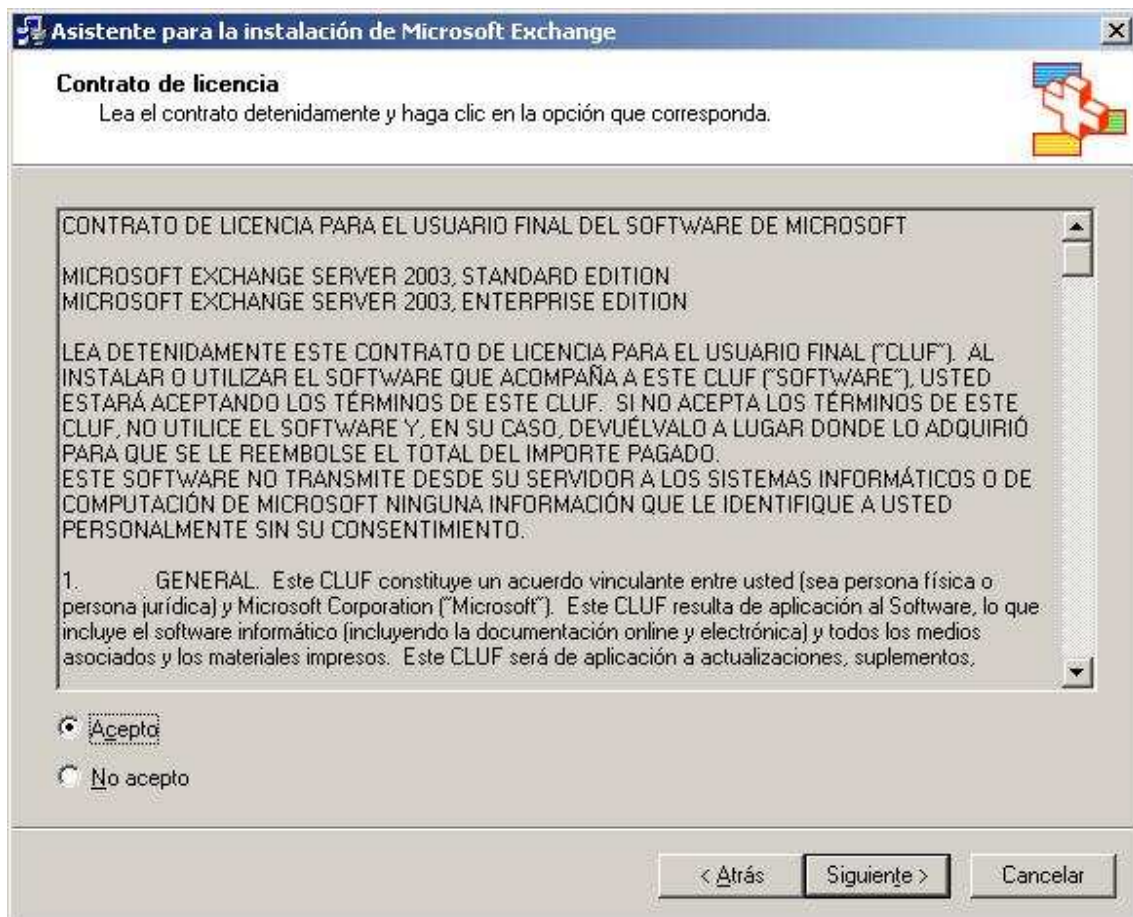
Asistente para la instalación de Microsoft Exchange

Contrato de licencia
Lea el contrato detenidamente y haga clic en la opción que corresponda.

CONTRATO DE LICENCIA PARA EL USUARIO FINAL DEL SOFTWARE DE MICROSOFT

MICROSOFT EXCHANGE SERVER 2003, STANDARD EDITION
MICROSOFT EXCHANGE SERVER 2003, ENTERPRISE EDITION

LEA DETENIDAMENTE ESTE CONTRATO DE LICENCIA PARA EL USUARIO FINAL ("CLUF"). AL INSTALAR O UTILIZAR EL SOFTWARE QUE ACOMPAÑA A ESTE CLUF ("SOFTWARE"), USTED ESTARÁ ACEPTANDO LOS TÉRMINOS DE ESTE CLUF. SI NO ACEPTA LOS TÉRMINOS DE ESTE CLUF, NO UTILICE EL SOFTWARE Y, EN SU CASO, DEVUÉLVALO A LUGAR DONDE LO ADQUIRIÓ PARA QUE SE LE REEMBOLSE EL TOTAL DEL IMPORTE PAGADO.
ESTE SOFTWARE NO TRANSMITE DESDE SU SERVIDOR A LOS SISTEMAS INFORMÁTICOS O DE COMPUTACIÓN DE MICROSOFT NINGUNA INFORMACIÓN QUE LE IDENTIFIQUE A USTED PERSONALMENTE SIN SU CONSENTIMIENTO.

1. GENERAL. Este CLUF constituye un acuerdo vinculante entre usted (sea persona física o persona jurídica) y Microsoft Corporation ("Microsoft"). Este CLUF resulta de aplicación al Software, lo que incluye el software informático (incluyendo la documentación online y electrónica) y todos los medios asociados y los materiales impresos. Este CLUF será de aplicación a actualizaciones, suplementos,

Acepto

No acepto

< Atrás
Siguiente >
Cancelar